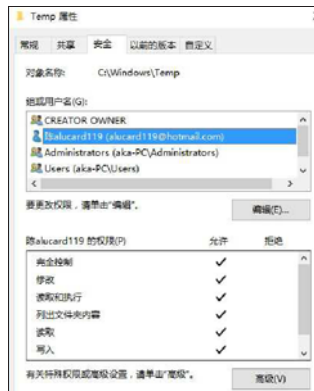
Temp 属性

常规 共享 安全 以前的版本 自定义

对象名称: C:\Windows\Temp

组或用户名(G):

CREATOR OWNER
路alucard119 (alucard119@hotmail.com)
Administrators (aka-PC\Administrators)
Users (aka-PC\Users)

要更改权限，请单击"编辑"。

编辑(E)...

路alucard119 的权限(P) 允许 拒绝

| | 允许 | 拒绝 |
|---|---|---|
| 完全控制 | ✓ | |
| 修改 | ✓ | |
| 读取和执行 | ✓ | |
| 列出文件夹内容 | ✓ | |
| 读取 | ✓ | |
| 写入 | ✓ | |

有关特殊权限或高级设置，请单击"高级"。

高级(V)